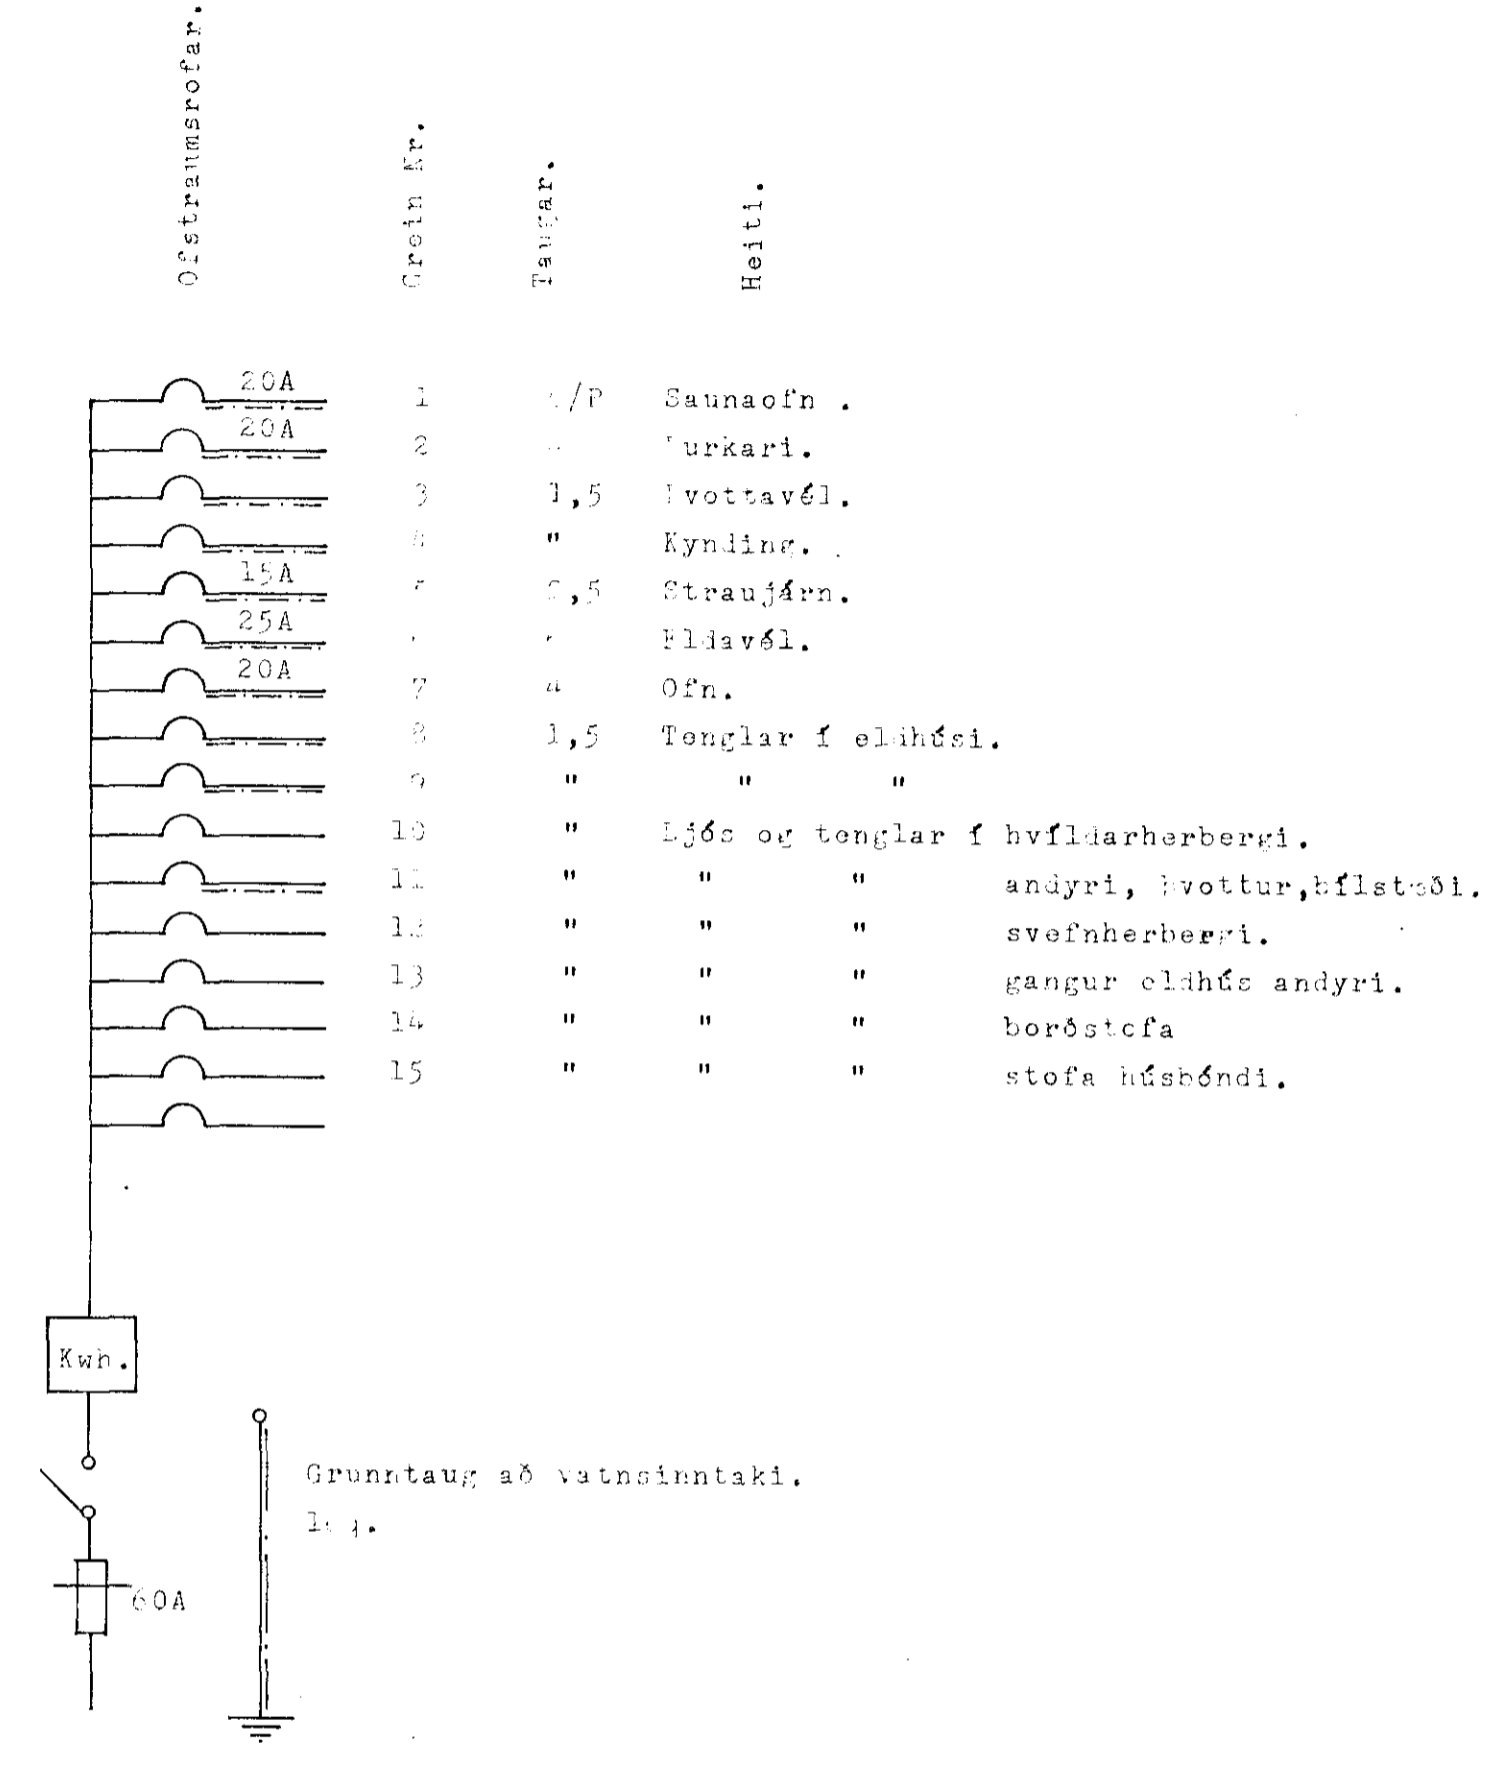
Ofstraumsrofar.

Grein Nr.

Taugar.

Heiti.

| | Grein Nr. | Taugar. | Heiti. |
|---|---|---|---|
| 20A | 1 | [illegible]/P | Saunaofn . |
| 20A | 2 | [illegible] | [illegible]urkari. |
| | 3 | 1,5 | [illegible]vottavél. |
| | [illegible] | " | Kynding. |
| 15A | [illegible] | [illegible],5 | Straujárn. |
| 25A | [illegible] | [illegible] | Eldavél. |
| 20A | 7 | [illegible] | Ofn. |
| | 8 | 1,5 | Tenglar í eldhúsi. |
| | 9 | " | " " |
| | 10 | " | Ljós og tenglar í hvíldarherbergi. |
| | 11 | " | " " andyri, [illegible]vottur,bílstæði. |
| | 12 | " | " " svefnherbergi. |
| | 13 | " | " " gangur eldhús andyri. |
| | 14 | " | " " borðstofa |
| | 15 | " | " " stofa húsbóndi. |

Kwh.

60A

Grunntaug að vatnsinntaki.
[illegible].